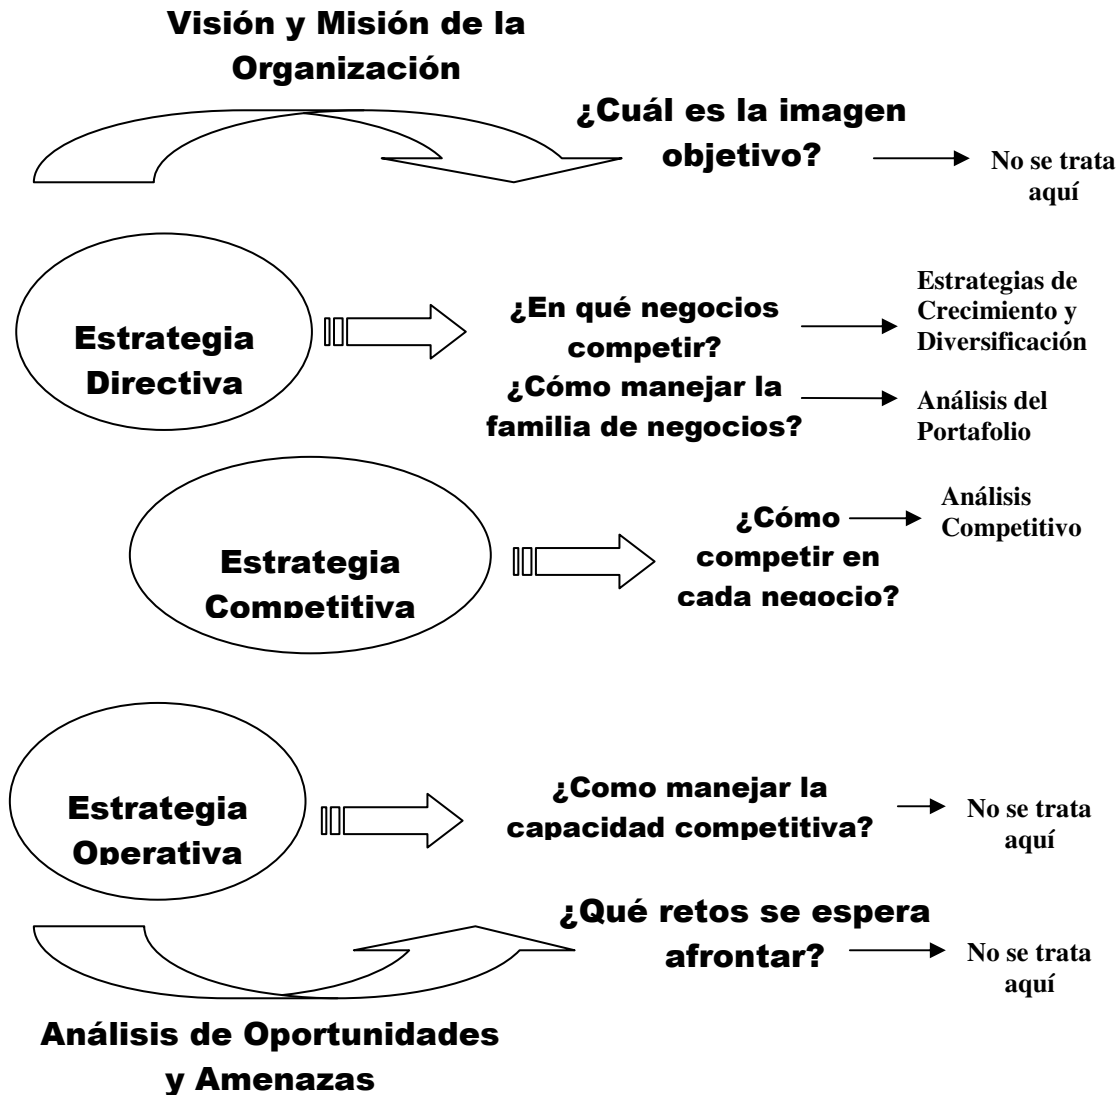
Visión y Misión de la Organización

¿Cuál es la imagen objetivo?

No se trata aquí

Estrategia Directiva

¿En qué negocios competir?

Estrategias de Crecimiento y Diversificación

¿Cómo manejar la familia de negocios?

Análisis del Portafolio

Estrategia Competitiva

¿Cómo competir en cada negocio?

Análisis Competitivo

Estrategia Operativa

¿Como manejar la capacidad competitiva?

No se trata aquí

¿Qué retos se espera afrontar?

No se trata aquí

Análisis de Oportunidades y Amenazas